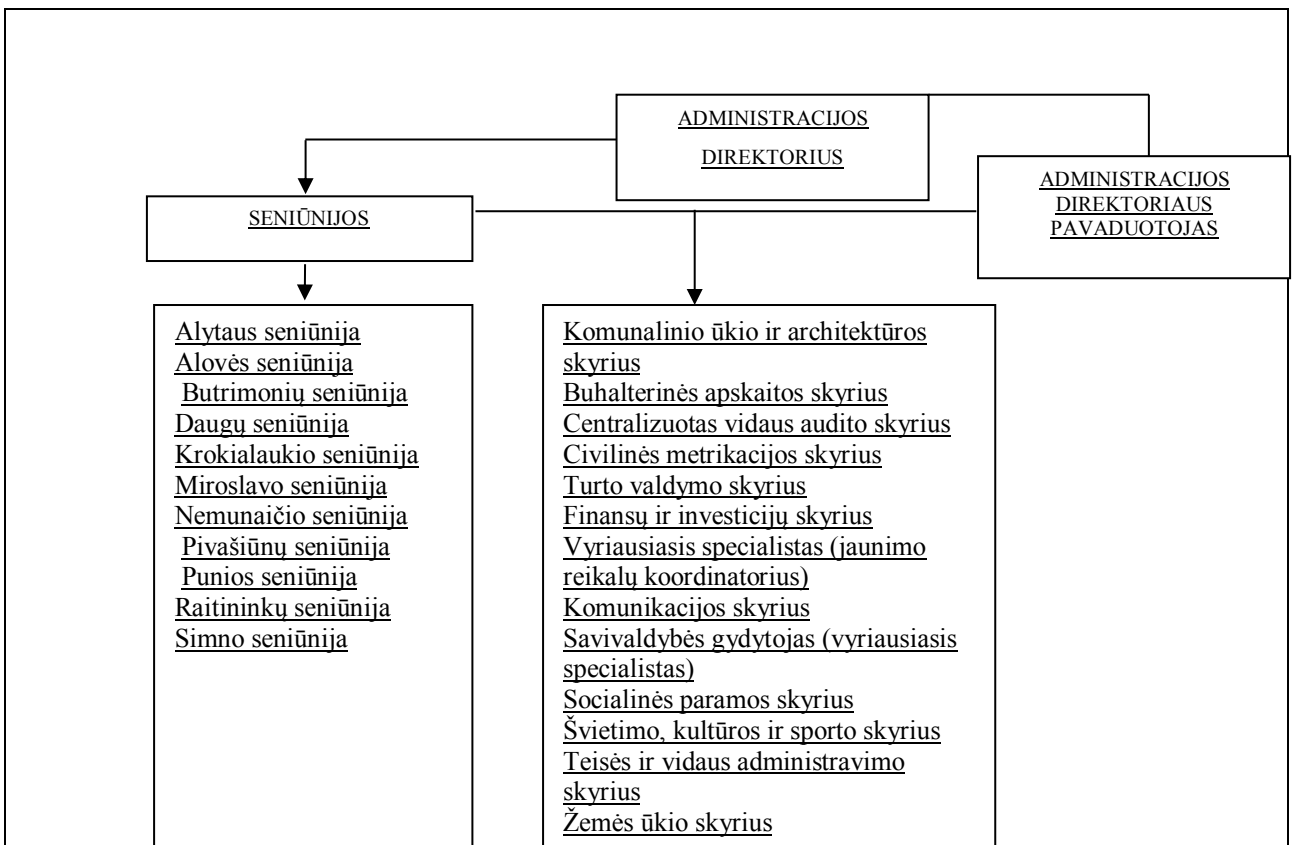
ADMINISTRACIJOS DIREKTORIUS

SENIŪNIJOS

ADMINISTRACIJOS DIREKTORIAUS PAVADUOTOJAS

Alytaus seniūnija
Alovės seniūnija
Butrimonių seniūnija
Daugų seniūnija
Krokialaukio seniūnija
Miroslavo seniūnija
Nemunaičio seniūnija
Pivašiūnų seniūnija
Punios seniūnija
Raitininkų seniūnija
Simno seniūnija

Komunalinio ūkio ir architektūros skyrius
Buhalterinės apskaitos skyrius
Centralizuotas vidaus audito skyrius
Civilinės metrikacijos skyrius
Turto valdymo skyrius
Finansų ir investicijų skyrius
Vyriausiasis specialistas (jaunimo reikalų koordinatorius)
Komunikacijos skyrius
Savivaldybės gydytojas (vyriausiasis specialistas)
Socialinės paramos skyrius
Švietimo, kultūros ir sporto skyrius
Teisės ir vidaus administravimo skyrius
Žemės ūkio skyrius